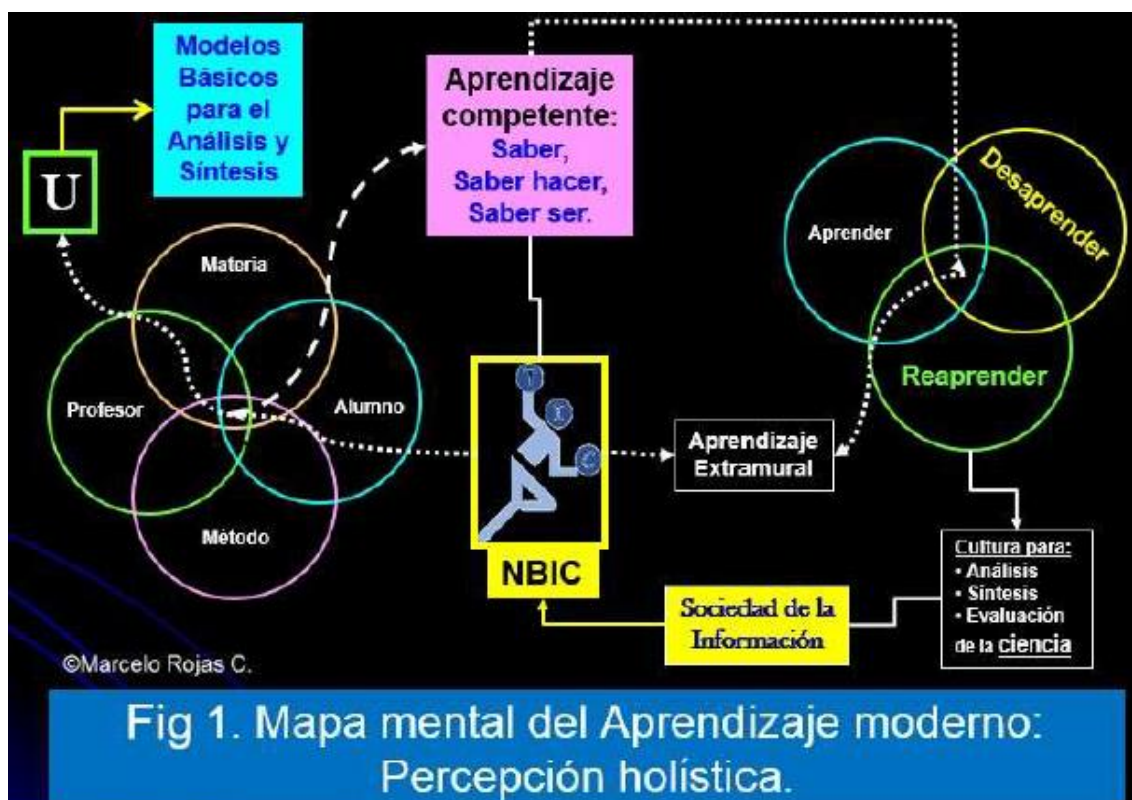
Modelos Básicos para el Análisis y Síntesis

U

Aprendizaje competente:
Saber,
Saber hacer,
Saber ser.

Aprender

Desaprender

Reaprender

Materia

Profesor

Alumno

Método

NBIC

Aprendizaje Extramural

Cultura para:
• Análisis
• Síntesis
• Evaluación
de la ciencia

Sociedad de la Información

©Marcelo Rojas C.

Fig 1. Mapa mental del Aprendizaje moderno: Percepción holística.